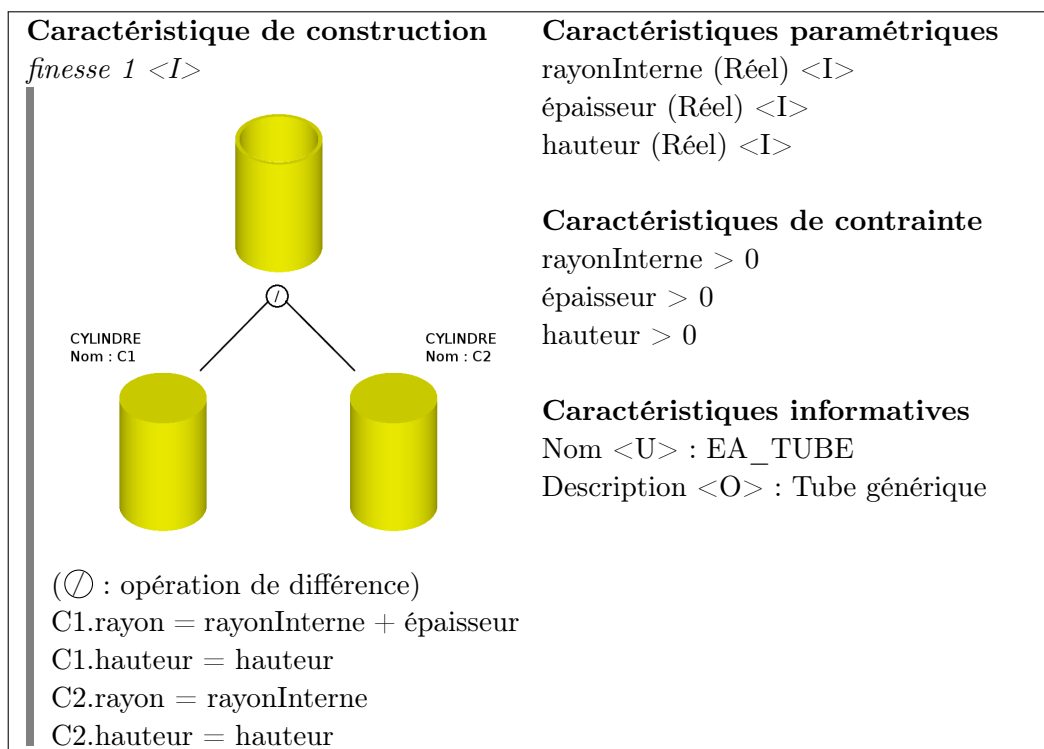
**Caractéristique de construction**
*finesse 1 <I>*

CYLINDRE
Nom : C1

CYLINDRE
Nom : C2

(⊘ : opération de différence)
C1.rayon = rayonInterne + épaisseur
C1.hauteur = hauteur
C2.rayon = rayonInterne
C2.hauteur = hauteur

**Caractéristiques paramétriques**
rayonInterne (Réel) <I>
épaisseur (Réel) <I>
hauteur (Réel) <I>

**Caractéristiques de contrainte**
rayonInterne > 0
épaisseur > 0
hauteur > 0

**Caractéristiques informatives**
Nom <U> : EA_TUBE
Description <O> : Tube générique